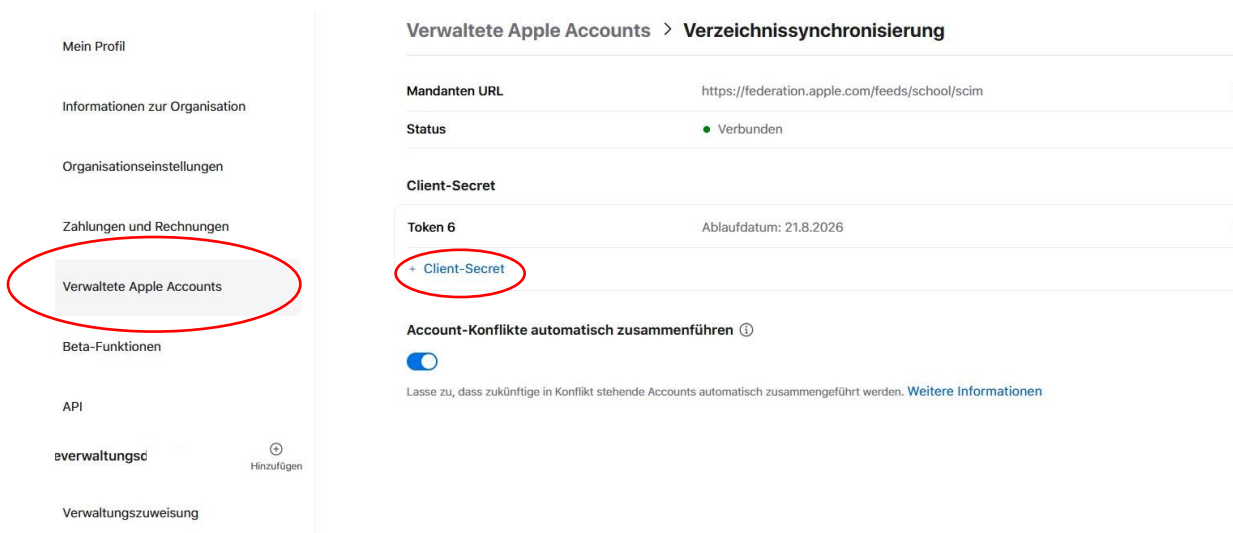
Mein Profil

Informationen zur Organisation

Organisationseinstellungen

Zahlungen und Rechnungen

Verwaltete Apple Accounts

Beta-Funktionen

API

everwaltungsd

Hinzufügen

Verwaltungszuweisung

Verwaltete Apple Accounts > Verzeichnissynchronisierung

| Mandanten URL | https://federation.apple.com/feeds/school/scim |
|---|---|
| Status | Verbunden |

Client-Secret

| Token 6 | Ablaufdatum: 21.8.2026 |
|---|---|

+ Client-Secret

Account-Konflikte automatisch zusammenführen ⓘ

Lasse zu, dass zukünftige in Konflikt stehende Accounts automatisch zusammengeführt werden. Weitere Informationen